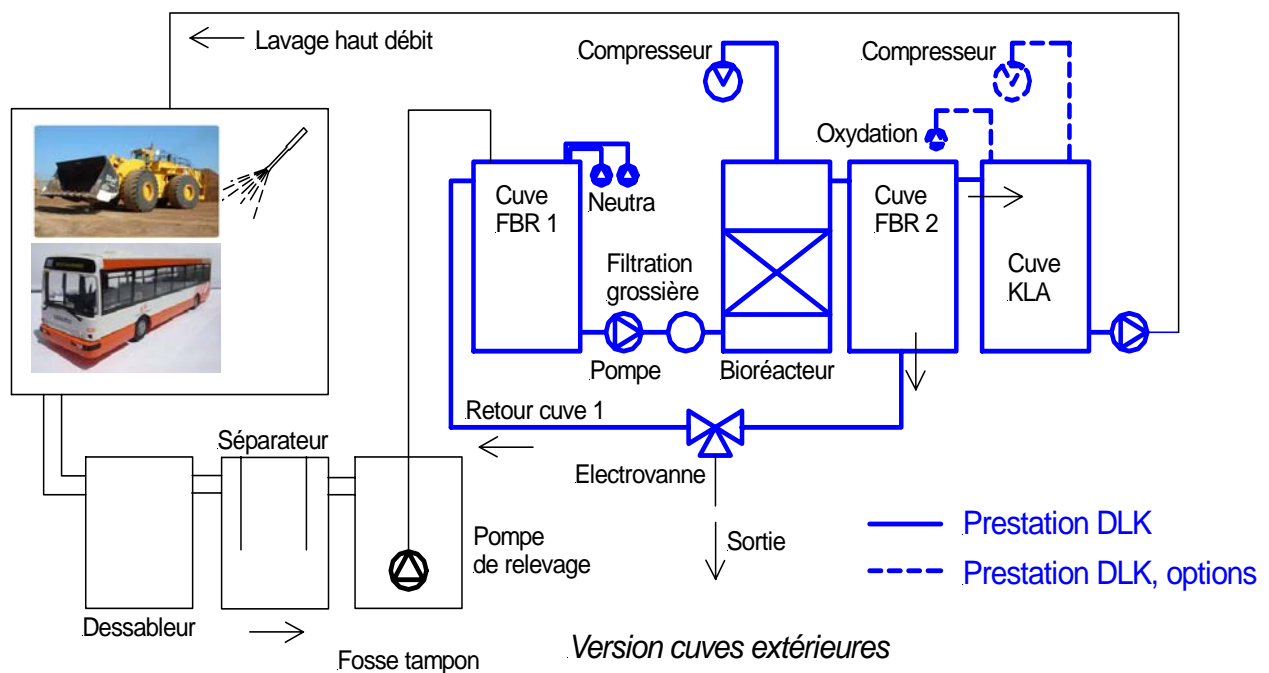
Lavage haut débit

Compresseur

Compresseur

Oxydation

Cuve FBR 1

Neutra

Cuve FBR 2

Cuve KLA

Filtration grossière

Pompe

Bioréacteur

Retour cuve 1

Séparateur

Electrovanne

Pompe de relevage

Sortie

Prestation DLK

Prestation DLK, options

Dessableur

Fosse tampon

Version cuves extérieures